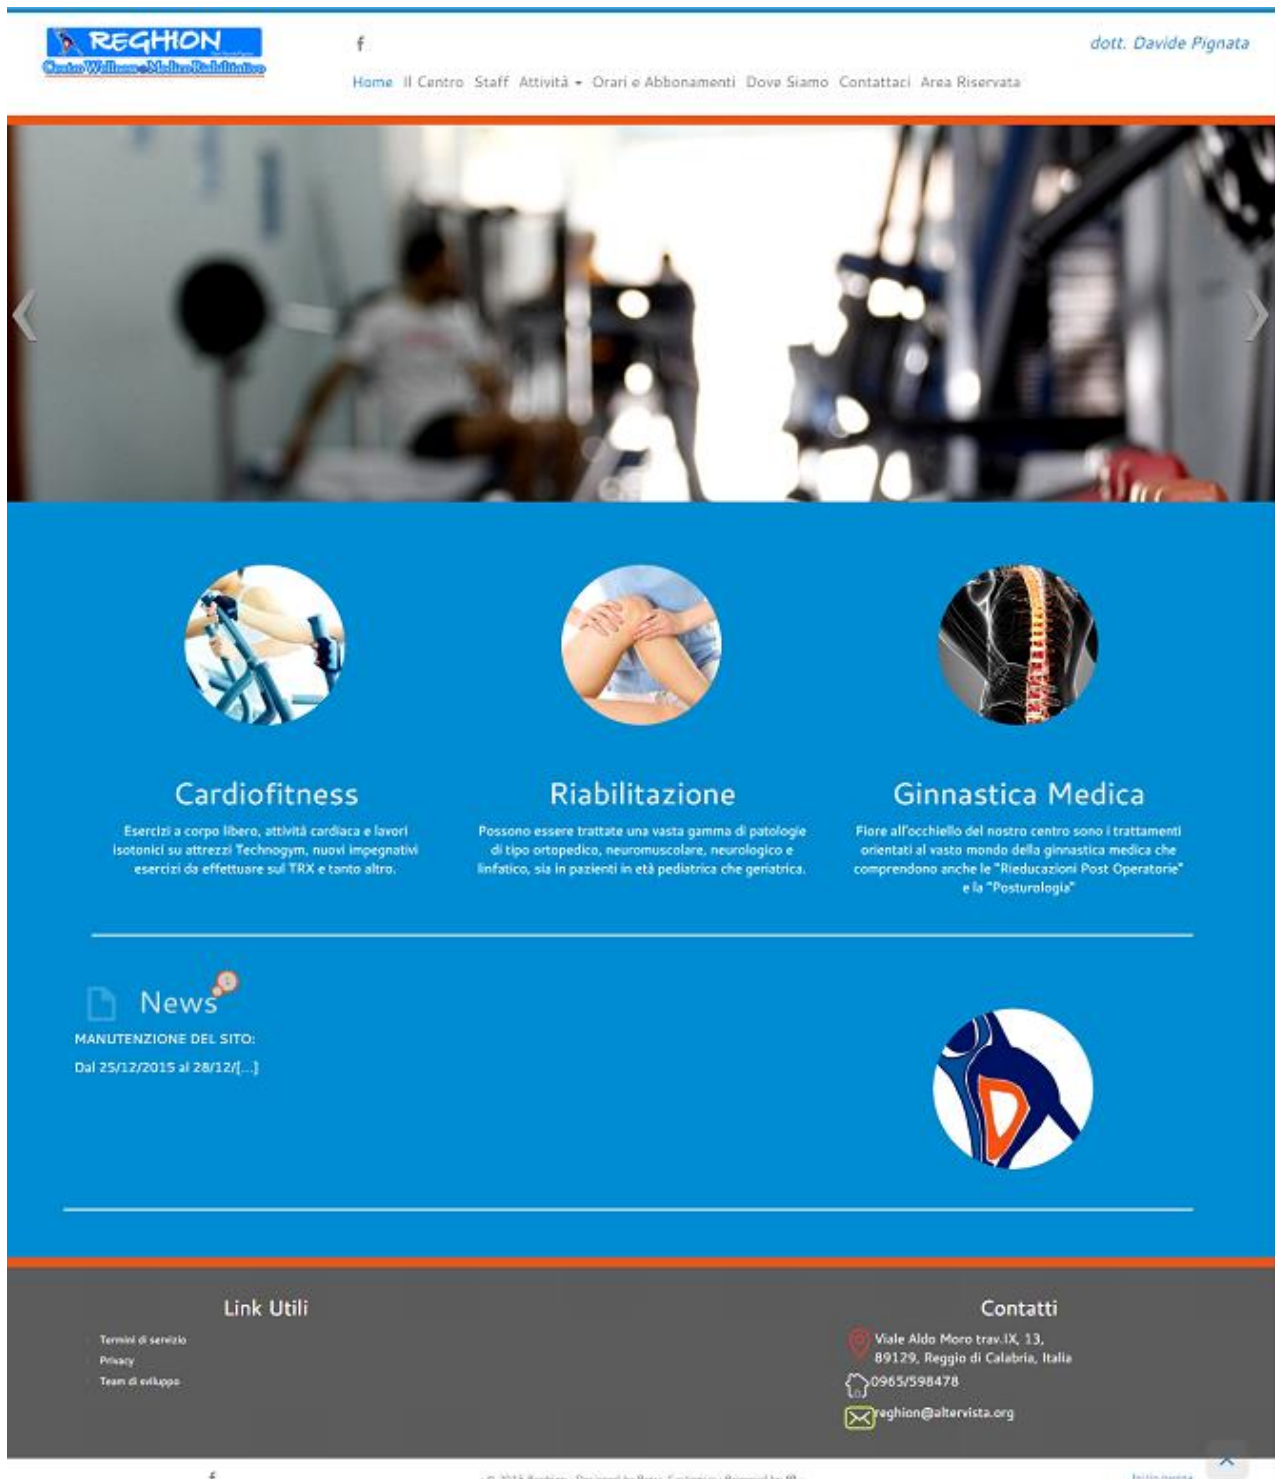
REGHION
Centro Wellness Medico Riabilitativo

f

Home Il Centro Staff Attività Orari e Abbonamenti Dove Siamo Contattaci Area Riservata

dott. Davide Pignata

Cardiofitness

Esercizi a corpo libero, attività cardiaca e lavori isotonici su attrezzi Technogym, nuovi impegnativi esercizi da effettuare sul TRX e tanto altro.

Riabilitazione

Possono essere trattate una vasta gamma di patologie di tipo ortopedico, neuromuscolare, neurologico e linfatico, sia in pazienti in età pediatrica che geriatrica.

Ginnastica Medica

Fiore all'occhiello del nostro centro sono i trattamenti orientati al vasto mondo della ginnastica medica che comprendono anche le "Rieducazioni Post Operatorie" e la "Posturologia"

News

MANUTENZIONE DEL SITO:
Dal 25/12/2015 al 28/12/[...]

Link Utili

Termini di servizio
Privacy
Team di sviluppo

Contatti

Viale Aldo Moro trav.IX, 13, 89129, Reggio di Calabria, Italia
0965/598478
reghion@altervista.org

f

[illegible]

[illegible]